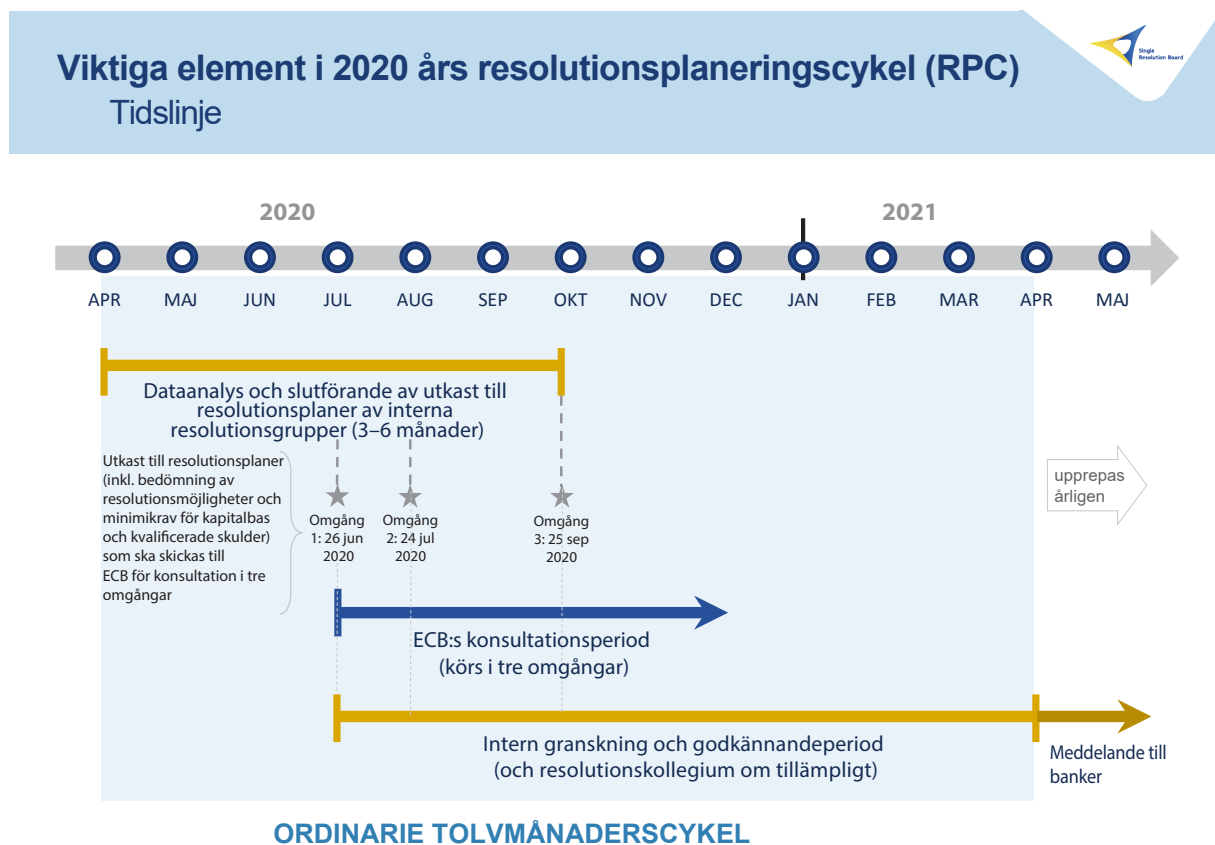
Viktiga element i 2020 års resolutionsplaneringscykel (RPC)
Tidslinje

Single Resolution Board

2020

2021

APR MAJ JUN JUL AUG SEP OKT NOV DEC JAN FEB MAR APR MAJ

Dataanalys och slutförande av utkast till resolutionsplaner av interna resolutionsgrupper (3–6 månader)

Utkast till resolutionsplaner (inkl. bedömning av resolutionsmöjligheter och minimikrav för kapitalbas och kvalificerade skulder) som ska skickas till ECB för konsultation i tre omgångar

Omgång 1: 26 jun 2020

Omgång 2: 24 jul 2020

Omgång 3: 25 sep 2020

upprepas årligen

ECB:s konsultationsperiod (körs i tre omgångar)

Intern granskning och godkännandeperiod (och resolutionskollegium om tillämpligt)

Meddelande till banker

ORDINARIE TOLVMÅNADERSCYKEL